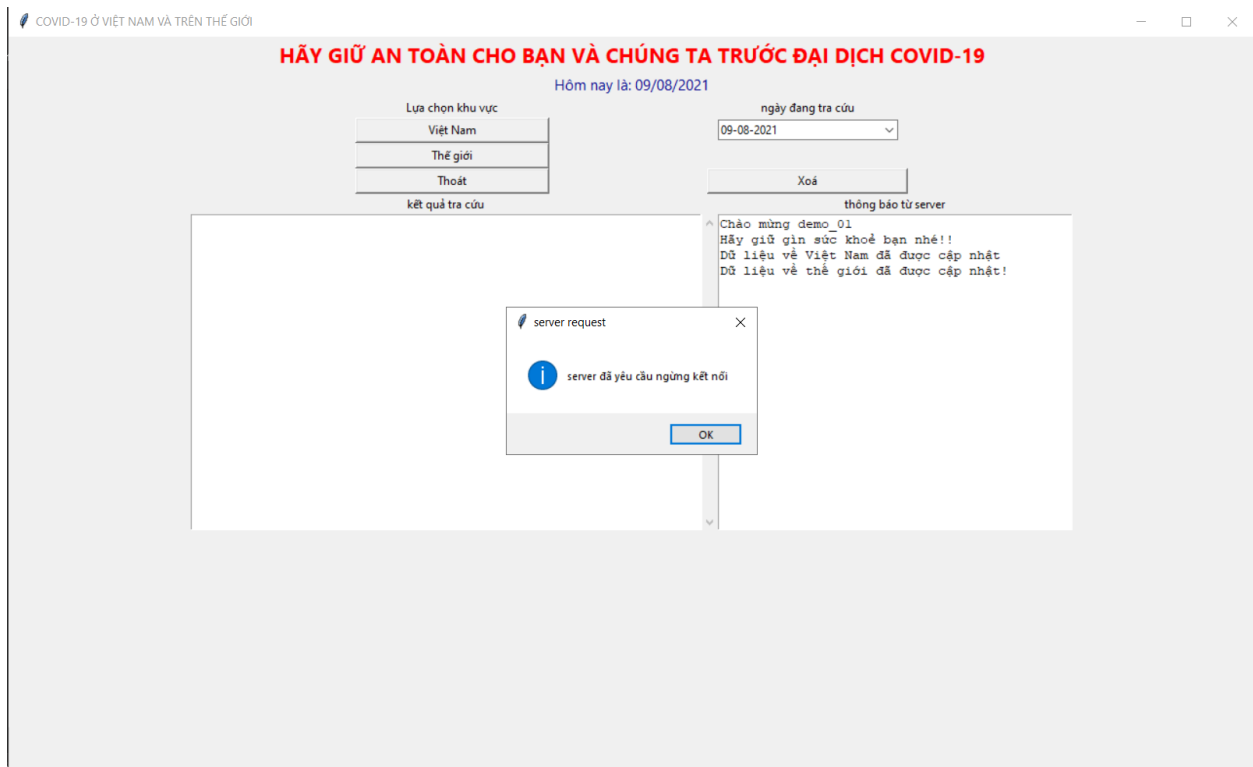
COVID-19 Ở VIỆT NAM VÀ TRÊN THẾ GIỚI

HÃY GIỮ AN TOÀN CHO BẠN VÀ CHÚNG TA TRƯỚC ĐẠI DỊCH COVID-19

Hôm nay là: 09/08/2021

Lựa chọn khu vực

Việt Nam

Thế giới

Thoát

ngày đang tra cứu

09-08-2021

Xoá

kết quả tra cứu

thông báo từ server

Chào mừng demo_01
Hãy giữ gìn sức khoẻ bạn nhé!!
Dữ liệu về Việt Nam đã được cập nhật
Dữ liệu về thế giới đã được cập nhật!

server request

server đã yêu cầu ngừng kết nối

OK